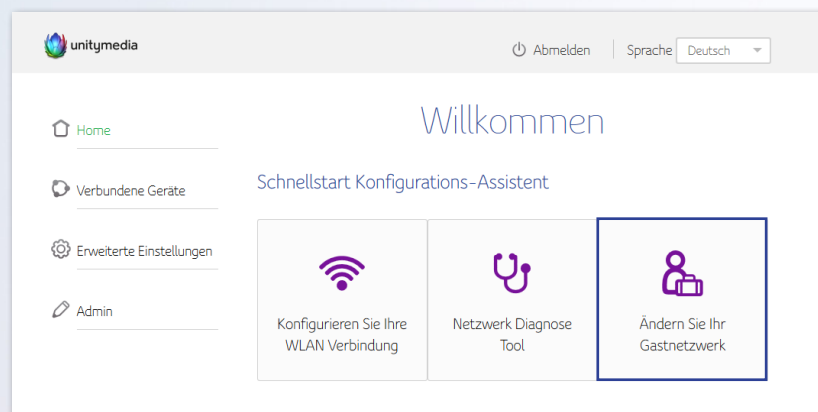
unitymedia

Abmelden

Sprache Deutsch

Home

Verbundene Geräte

Erweiterte Einstellungen

Admin

Willkommen

Schnellstart Konfigurations-Assistent

Konfigurieren Sie Ihre WLAN Verbindung

Netzwerk Diagnose Tool

Ändern Sie Ihr Gastnetzwerk